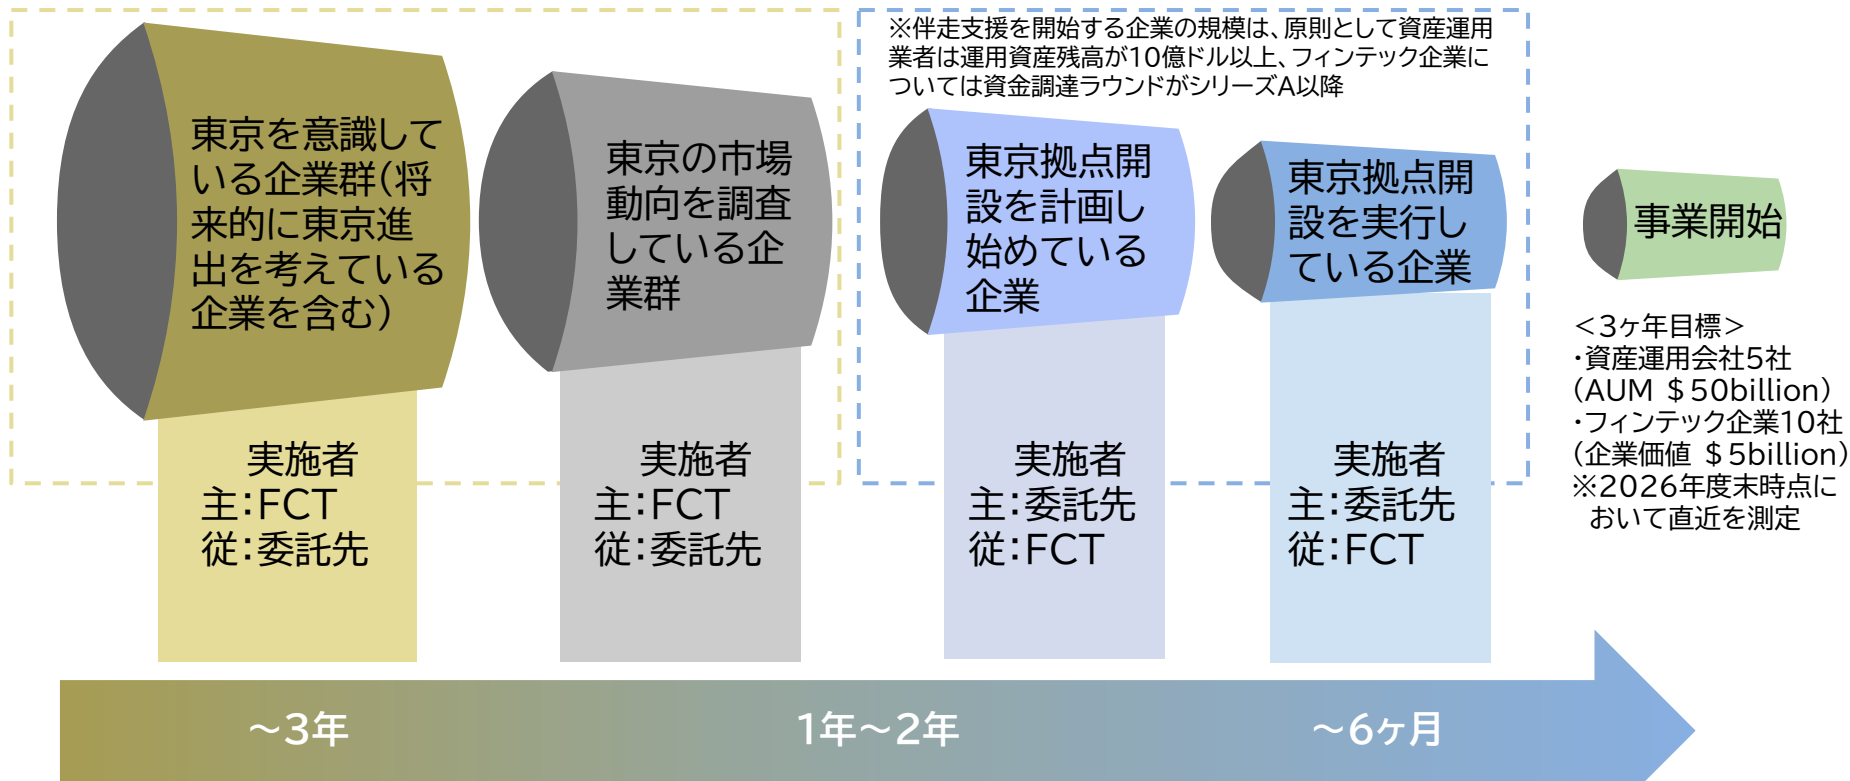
※伴走支援を開始する企業の規模は、原則として資産運用業者は運用資産残高が10億ドル以上、フィンテック企業についでは資金調達ラウンドがシリーズA以降

東京を意識している企業群(将来的に東京進出を考えている企業を含む)

実施者
主:FCT
従:委託先

東京の市場動向を調査している企業群

実施者
主:FCT
従:委託先

東京拠点開設を計画し始めている企業

実施者
主:委託先
従:FCT

東京拠点開設を実行している企業

実施者
主:委託先
従:FCT

事業開始

<3ヶ年目標>
・資産運用会社5社
(AUM $50billion)
・フィンテック企業10社
(企業価値 $5billion)
※2026年度末時点において直近を測定

〜3年

1年〜2年

〜6ヶ月